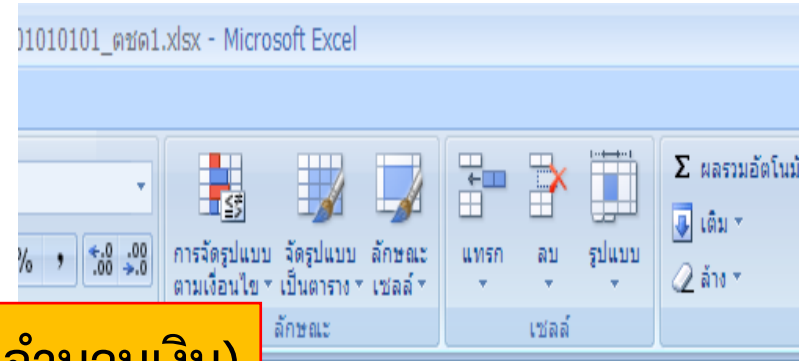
01010101_ตชด1.xlsx - Microsoft Excel

%
,
$^{+.0}_{.00}$
$^{.00}_{\rightarrow.0}$

การจัดรูปแบบ ตามเงื่อนไข ▾
จัดรูปแบบ เป็นตาราง ▾
ลักษณะ เซลล์ ▾
ลักษณะ

แทรก ▾
ลบ ▾
รูปแบบ ▾
เซลล์

Σ ผลรวมอัตโนมั
เติม ▾
ล้าง ▾

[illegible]จำนวนเงิน)